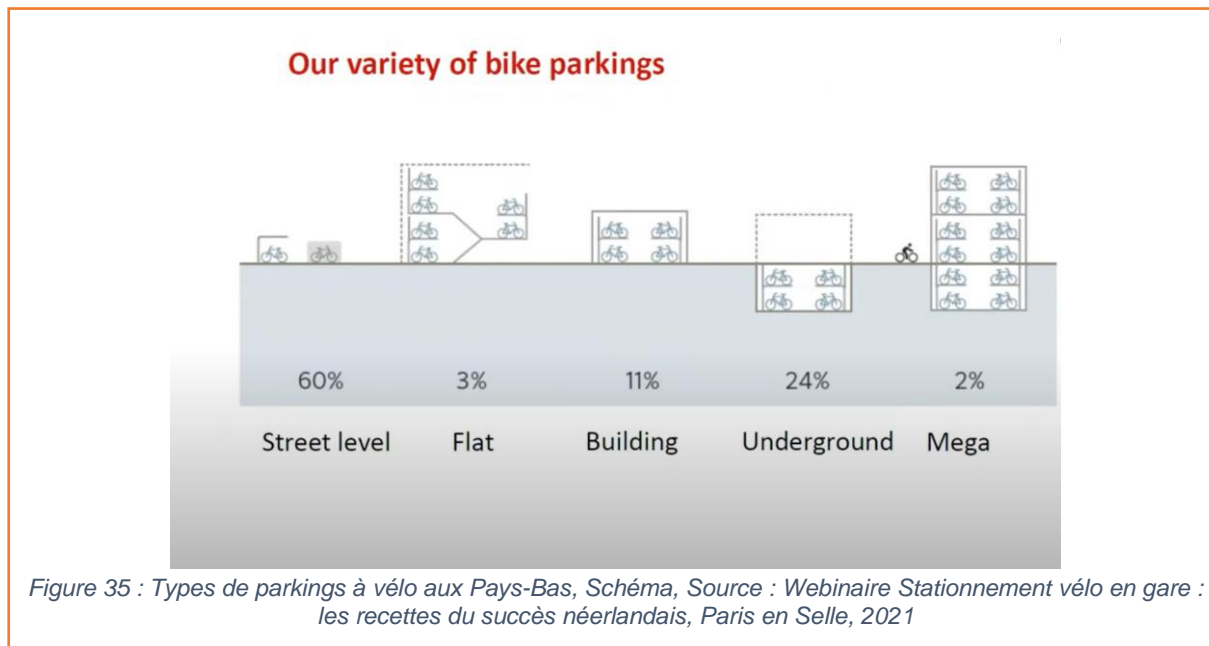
Our variety of bike parkings

| 60% | 3% | 11% | 24% | 2% |
|---|---|---|---|---|
| Street level | Flat | Building | Underground | Mega |

Figure 35 : Types de parkings à vélo aux Pays-Bas, Schéma, Source : Webinaire Stationnement vélo en gare : les recettes du succès néerlandais, Paris en Selle, 2021